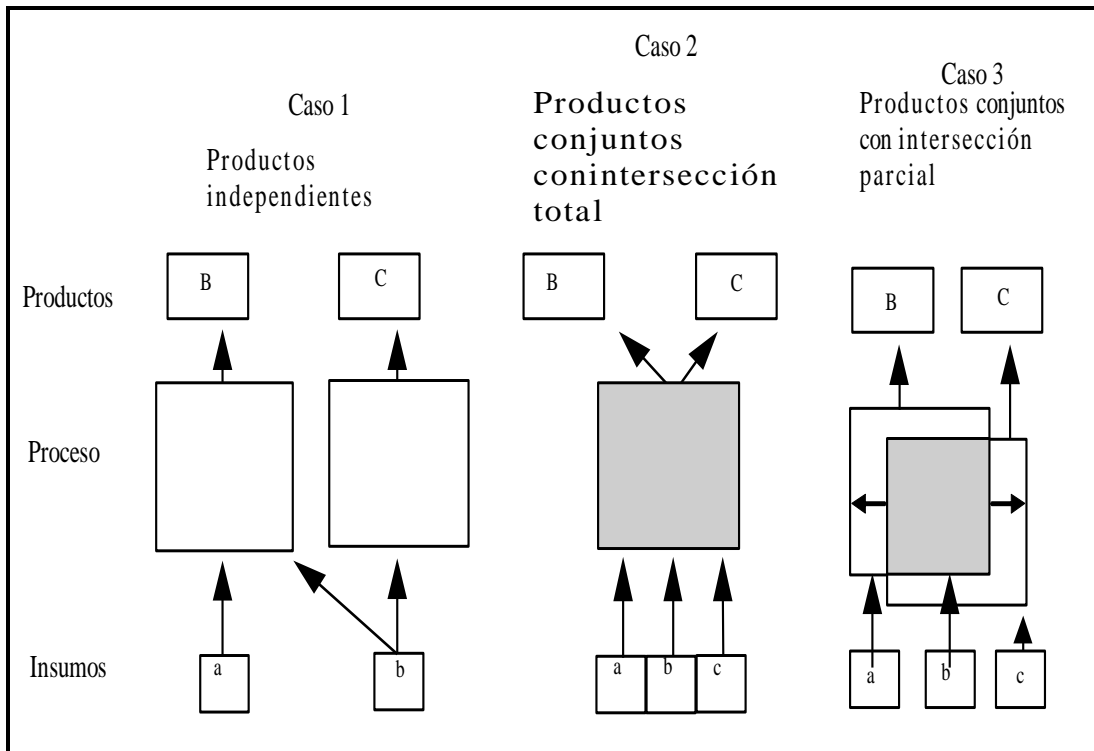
Caso 2

Caso 1

Productos independientes

Productos conjuntos conintersección total

Caso 3

Productos conjuntos con intersección parcial

Productos

B

C

B

C

B

C

Proceso

Insumos

a

b

a

b

c

a

b

c